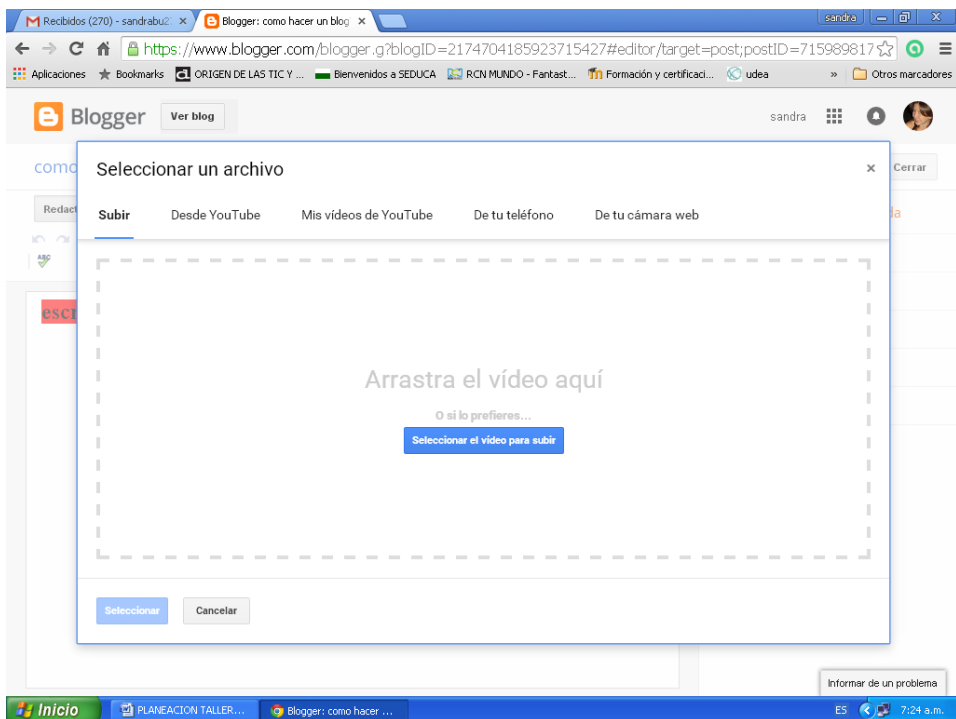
Recibidos (270) - sandrabu2 ×
Blogger: como hacer un blog ×
sandra
https://www.blogger.com/blogger.g?blogID=2174704185923715427#editor/target=post;postID=715989817
Aplicaciones
Bookmarks
ORIGEN DE LAS TIC Y ...
Bienvenidos a SEDUCA
RCN MUNDO - Fantast...
Formación y certificaci...
udea
»
Otros marcadores

Blogger
Ver blog
sandra

como
Cerrar
Redact
esc

Seleccionar un archivo
×
Subir
Desde YouTube
Mis vídeos de YouTube
De tu teléfono
De tu cámara web

Arrastra el vídeo aquí
O si lo prefieres...
Seleccionar el vídeo para subir

Seleccionar
Cancelar

Informar de un problema

Inicio
PLANEACION TALLER...
Blogger: como hacer ...
ES
7:24 a.m.